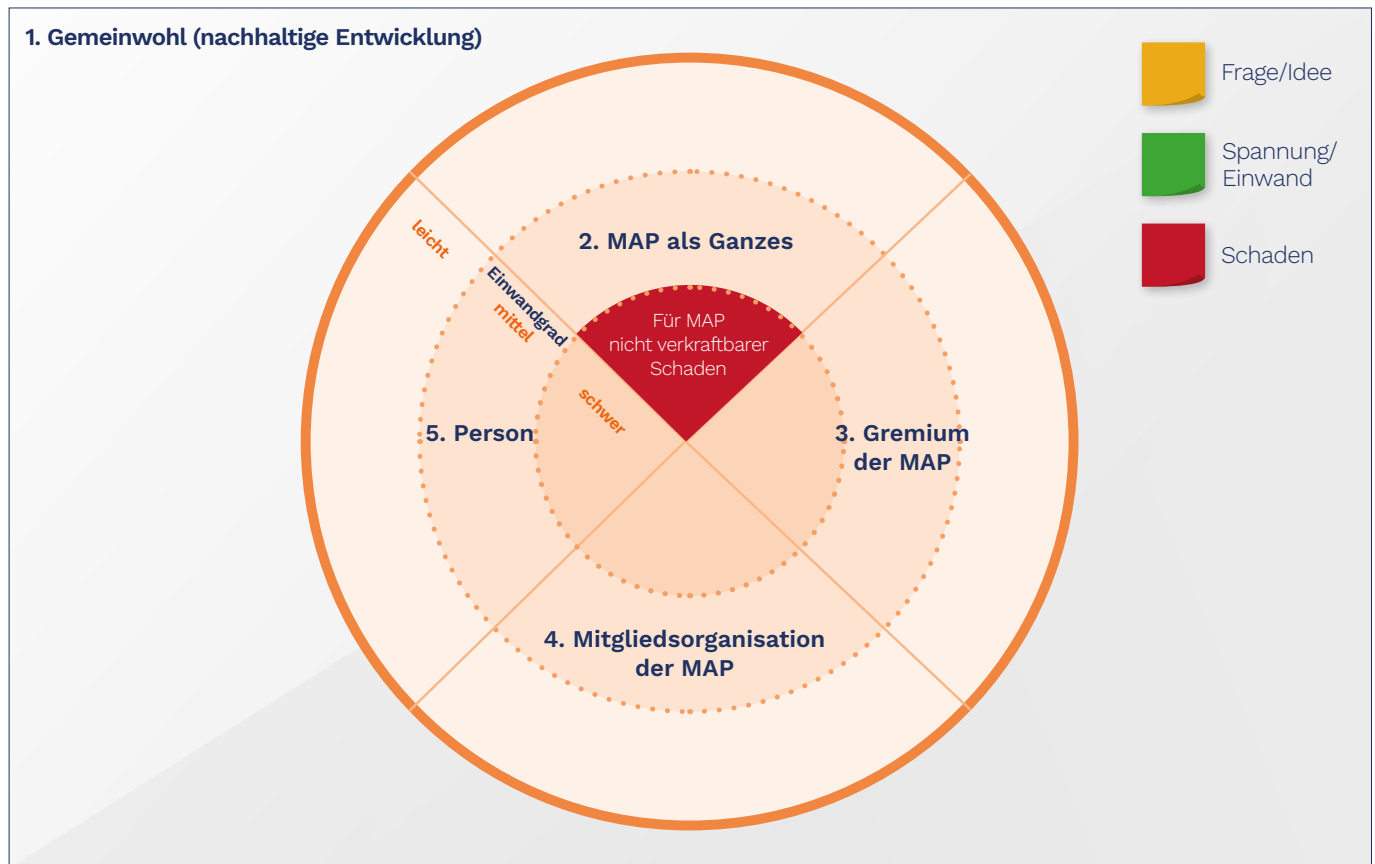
1. Gemeinwohl (nachhaltige Entwicklung)

Frage/Idee

Spannung/ Einwand

Schaden

2. MAP als Ganzes

leicht

Einwandgrad

mittel

Für MAP nicht verkraftbarer Schaden

schwer

5. Person

3. Gremium der MAP

4. Mitgliedsorganisation der MAP